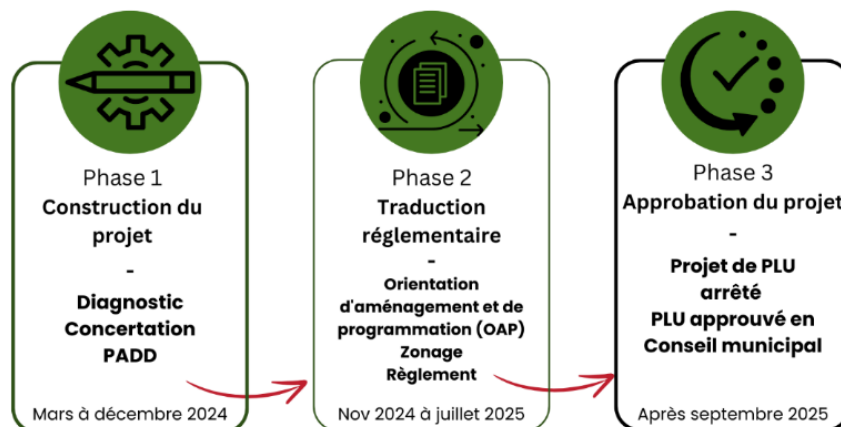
Phase 1
Construction du projet
-
Diagnostic
Concertation
PADD

Mars à décembre 2024

Phase 2
Traduction réglementaire
-
Orientation d'aménagement et de programmation (OAP)
Zonage
Règlement

Nov 2024 à juillet 2025

Phase 3
Approbation du projet
-
Projet de PLU arrêté
PLU approuvé en Conseil municipal

Après septembre 2025